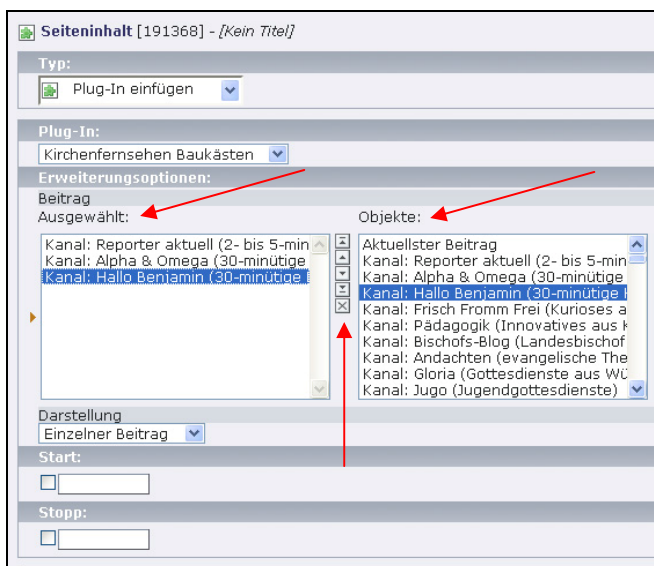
Seiteninhalt [191368] - [Kein Titel]

Typ:

Plug-In einfügen

Plug-In:

Kirchenfernsehen Baukästen

Erweiterungsoptionen:

Beitrag

Ausgewählt:

Kanal: Reporter aktuell (2- bis 5-min
Kanal: Alpha & Omega (30-minütige
Kanal: Hallo Benjamin (30-minütige

Objekte:

Aktuellster Beitrag
Kanal: Reporter aktuell (2- bis 5-min
Kanal: Alpha & Omega (30-minütige
Kanal: Hallo Benjamin (30-minütige
Kanal: Frisch Fromm Frei (Kurioses a
Kanal: Pädagogik (Innovatives aus
Kanal: Bischofs-Blog (Landesbischof
Kanal: Andachten (evangelische The
Kanal: Gloria (Gottesdienste aus Wü
Kanal: Jugo (Jugendgottesdienste)

Darstellung

Einzelner Beitrag

Start:

Stopp: